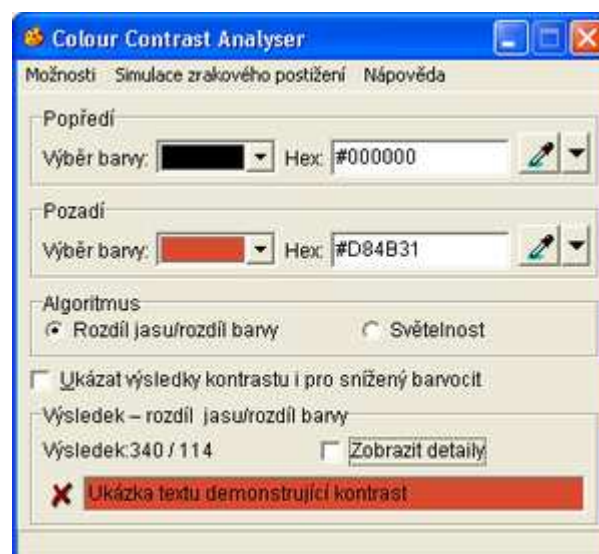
Colour Contrast Analyser

Možnosti Simulace zrakového postižení Nápověda

Popředí

Výběr barvy: Hex: #000000

Pozadí

Výběr barvy: Hex: #D84B31

Algoritmus

Rozdíl jasu/rozdíl barvy

Světelnost

Ukázat výsledky kontrastu i pro snížený barvocit

Výsledek – rozdíl jasu/rozdíl barvy

Výsledek:340 / 114

Zobrazit detaily

Ukázka textu demonstrující kontrast